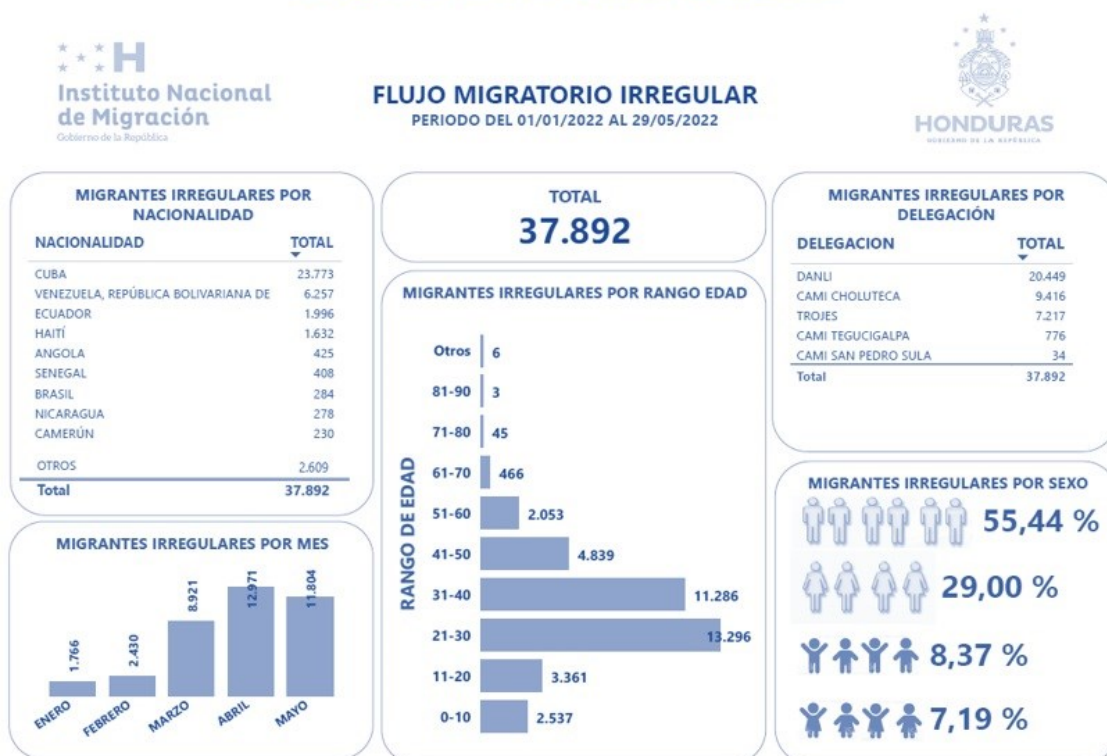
Instituto Nacional de Migración
Gobierno de la República

FLUJO MIGRATORIO IRREGULAR
PERIODO DEL 01/01/2022 AL 29/05/2022

HONDURAS
GOBIERNO DE LA REPÚBLICA

MIGRANTES IRREGULARES POR NACIONALIDAD

| NACIONALIDAD | TOTAL |
|---|---|
| CUBA | 23.773 |
| VENEZUELA, REPÚBLICA BOLIVARIANA DE | 6.257 |
| ECUADOR | 1.996 |
| HAITÍ | 1.632 |
| ANGOLA | 425 |
| SENEGAL | 408 |
| BRASIL | 284 |
| NICARAGUA | 278 |
| CAMERÚN | 230 |
| OTROS | 2.609 |
| Total | 37.892 |

TOTAL
37.892

MIGRANTES IRREGULARES POR DELEGACIÓN

| DELEGACION | TOTAL |
|---|---|
| DANLI | 20.449 |
| CAMI CHOLUTECA | 9.416 |
| TROJES | 7.217 |
| CAMI TEGUCIGALPA | 776 |
| CAMI SAN PEDRO SULA | 34 |
| Total | 37.892 |

MIGRANTES IRREGULARES POR RANGO EDAD

RANGO DE EDAD
Otros 6
81-90 3
71-80 45
61-70 466
51-60 2.053
41-50 4.839
31-40 11.286
21-30 13.296
11-20 3.361
0-10 2.537

MIGRANTES IRREGULARES POR MES

ENERO 1.766
FEBRERO 2.430
MARZO 8.921
ABRIL 12.971
MAYO 11.804

MIGRANTES IRREGULARES POR SEXO
55,44 %
29,00 %
8,37 %
7,19 %